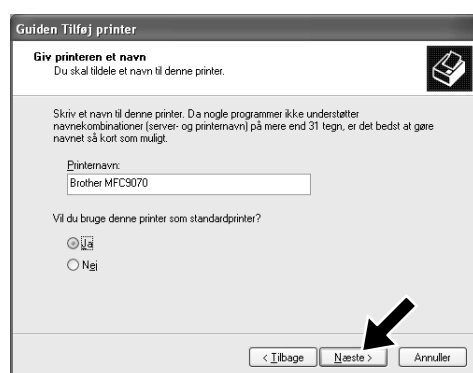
Guiden Tilføj printer

Giv printeren et navn
Du skal tildele et navn til denne printer.

Skriv et navn til denne printer. Da nogle programmer ikke understøtter navnekombinationer (server- og printernavn) på mere end 31 tegn, er det bedst at gøre navnet så kort som muligt.

Printernavn:
Brother MFC9070

Vil du bruge denne printer som standardprinter?

Ja
Nej

< Tilbage
Næste >
Annuller